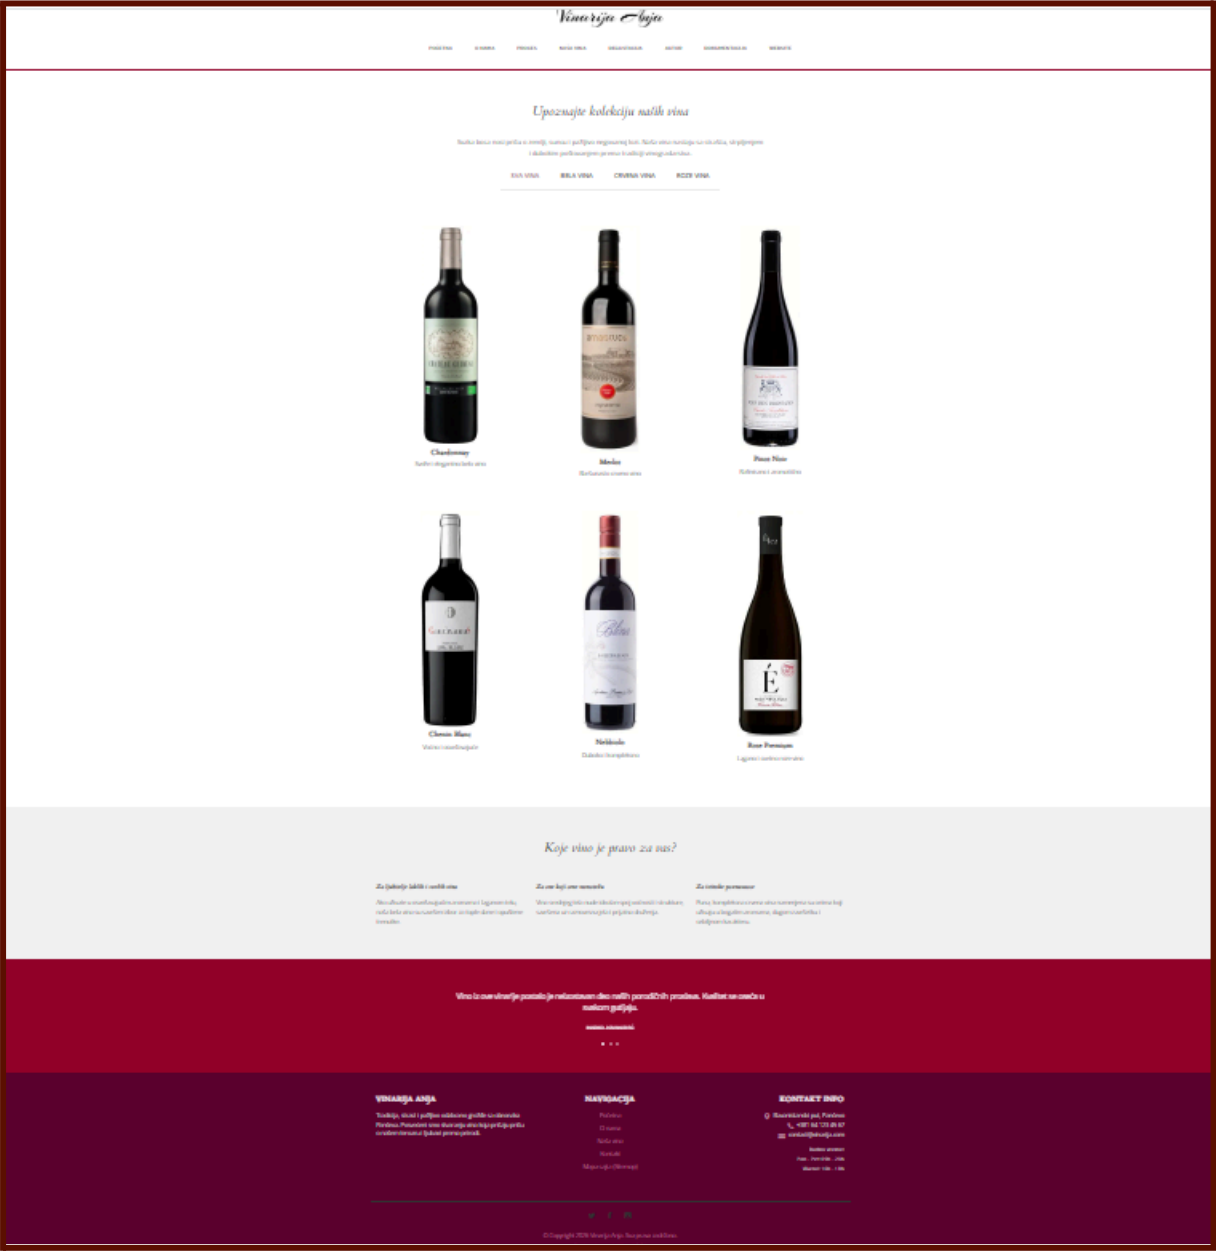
Vinarija Anja

POČETNA O NAMA PONUDA NAŠA VINA DEGUSTACIJA GOSTI DOKUMENTACIJA KONTAKT

Upoznajte kolekciju naših vina

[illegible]

SVA VINA BIJELA VINA CRVENA VINA ROZE VINA

Chardonnay
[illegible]

Merlot
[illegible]

Pinot Noir
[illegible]

Chenin Blanc
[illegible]

Nebbiolo
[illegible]

Rose Premium
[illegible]

Koje vino je pravo za vas?

Za ljubitelje laktih i svežih vina
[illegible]

Za one koji sve nemoću
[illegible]

Za trende poznavace
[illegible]

Vino iz ove vinarije postalo je nezaobilazan deo naših porodičnih proslava. Kvalitet se oseća u svakom gutljaju.

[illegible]

VINARIJA ANJA
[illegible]

NAVIGACIJA
Početna
O nama
Naša vina
Kontakt
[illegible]

KONTAKT INFO
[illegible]
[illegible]
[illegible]

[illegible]